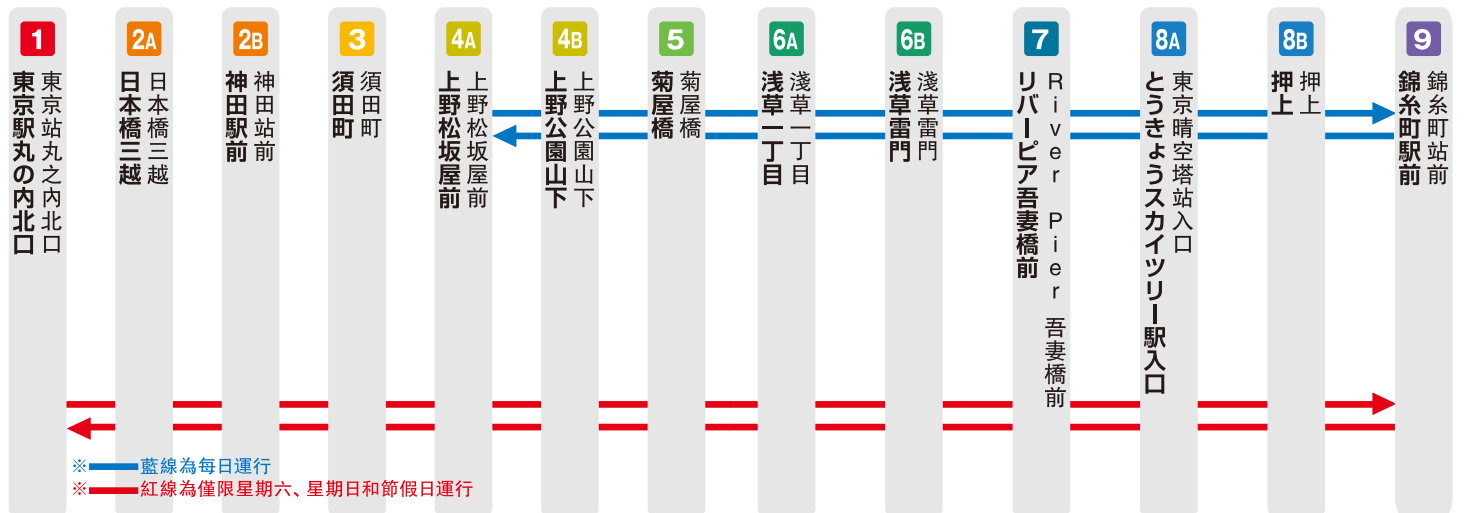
1
東京駅丸の内北口
東京站丸之內北口

2A
日本橋三越
日本橋三越

2B
神田駅前
神田站前

3
須田町
須田町

4A
上野松坂屋前
上野松坂屋前

4B
上野公園山下
上野公園山下

5
菊屋橋
菊屋橋

6A
浅草一丁目
淺草一丁目

6B
浅草雷門
淺草雷門

7
リバーピア吾妻橋前
River Pier 吾妻橋前

8A
とうきょうスカイツリー駅入口
東京晴空塔站入口

8B
押上
押上

9
錦糸町駅前
錦糸町站前

※藍線為每日運行
※紅線為僅限星期六、星期日和節假日運行